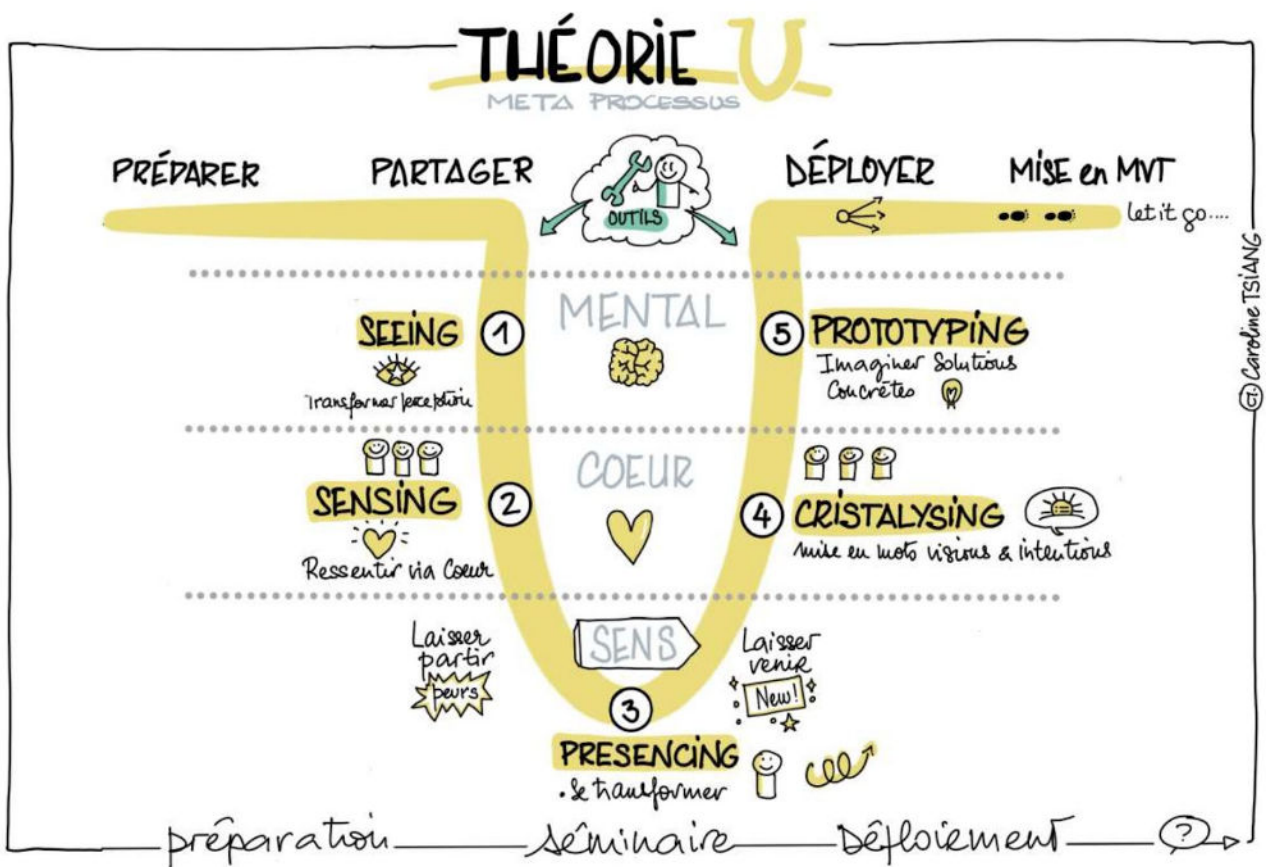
THÉORIE U
META PROCESSUS

PRÉPARER PARTAGER OUTILS DÉPLOYER MISE en MVT

let it go....

MENTAL

SEEING 1
Transformer perception

5 PROTOTYPING
Imaginer Solutions Concrètes

COEUR

SENSING 2
Ressentir via Coeur

4 CRISTALYSING
mise en mots visions & intentions

Laisser partir
peurs

SENS

Laisser venir
New!

3
PRESENCING
. se transformer

©Caroline TSIANG

préparation séminaire Déploiement ?